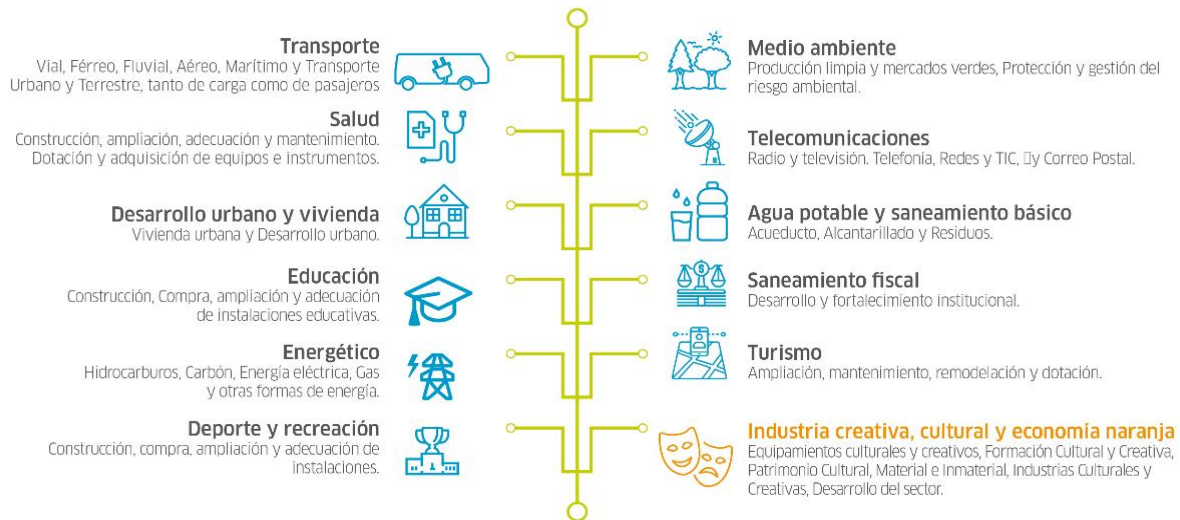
Transporte
Vial, Férreo, Fluvial, Aéreo, Marítimo y Transporte Urbano y Terrestre, tanto de carga como de pasajeros

Salud
Construcción, ampliación, adecuación y mantenimiento. Dotación y adquisición de equipos e instrumentos.

Desarrollo urbano y vivienda
Vivienda urbana y Desarrollo urbano.

Educación
Construcción, Compra, ampliación y adecuación de instalaciones educativas.

Energético
Hidrocarburos, Carbón, Energía eléctrica, Gas y otras formas de energía.

Deporte y recreación
Construcción, compra, ampliación y adecuación de instalaciones.

Medio ambiente
Producción limpia y mercados verdes, Protección y gestión del riesgo ambiental.

Telecomunicaciones
Radio y televisión. Telefonía, Redes y TIC, y Correo Postal.

Agua potable y saneamiento básico
Acueducto, Alcantarillado y Residuos.

Saneamiento fiscal
Desarrollo y fortalecimiento institucional.

Turismo
Ampliación, mantenimiento, remodelación y dotación.

Industria creativa, cultural y economía naranja
Equipamientos culturales y creativos, Formación Cultural y Creativa, Patrimonio Cultural, Material e Inmaterial, Industrias Culturales y Creativas, Desarrollo del sector.